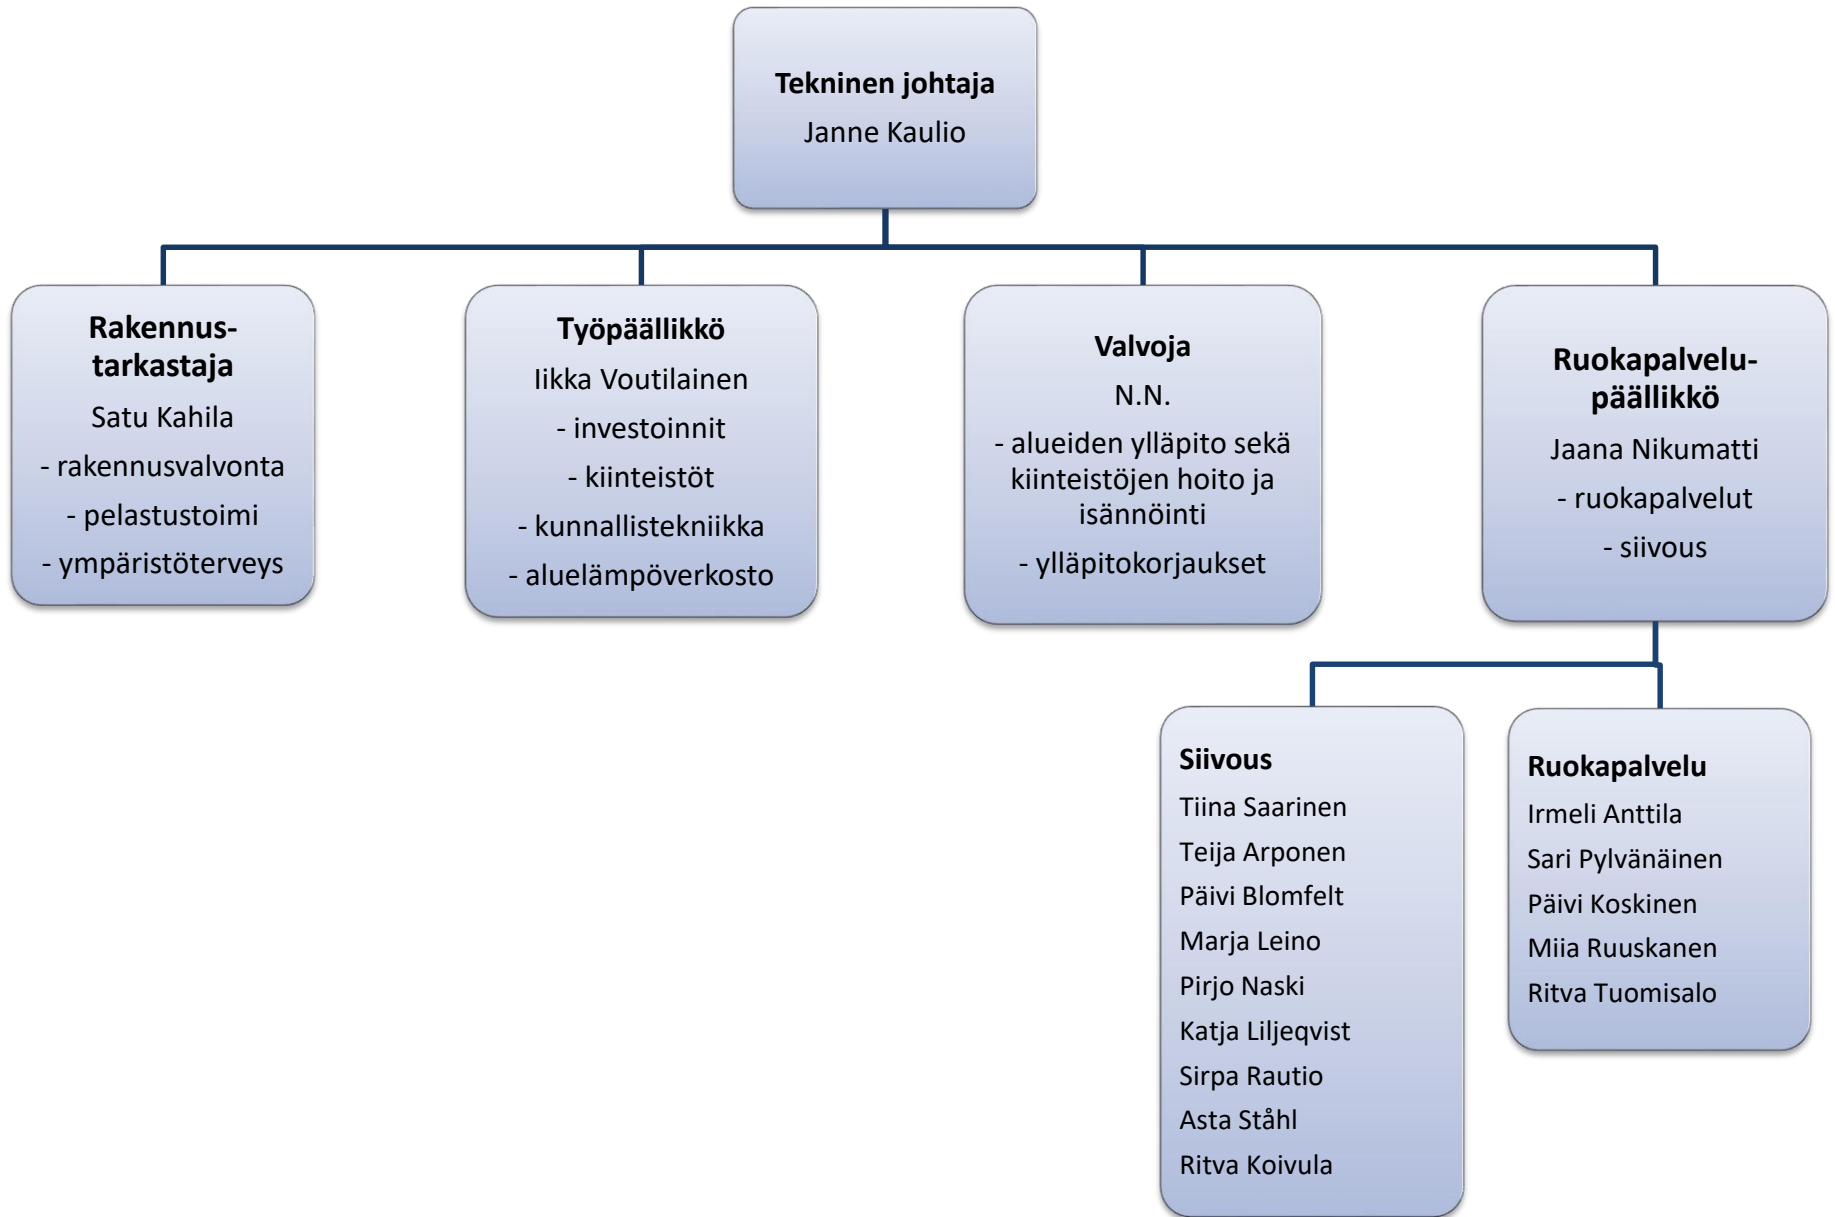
Tekninen johtaja
Janne Kaulio

Rakennustarkastaja
Satu Kahila
- rakennusvalvonta
- pelastustoimi
- ympäristöterveys

Työpäällikkö
Iikka Voutilainen
- investoinnit
- kiinteistöt
- kunnallistekniikka
- aluelämpöverkosto

Valvoja
N.N.
- alueiden ylläpito sekä kiinteistöjen hoito ja isännöinti
- ylläpitokorjaukset

Ruokapalvelupäällikkö
Jaana Nikumatti
- ruokapalvelut
- siivous

Siivous
Tiina Saarinen
Teija Arponen
Päivi Blomfelt
Marja Leino
Pirjo Naski
Katja Liljeqvist
Sirpa Rautio
Asta Ståhl
Ritva Koivula

Ruokapalvelu
Irmeli Anttila
Sari Pylvänäinen
Päivi Koskinen
Miia Ruuskanen
Ritva Tuomisalo